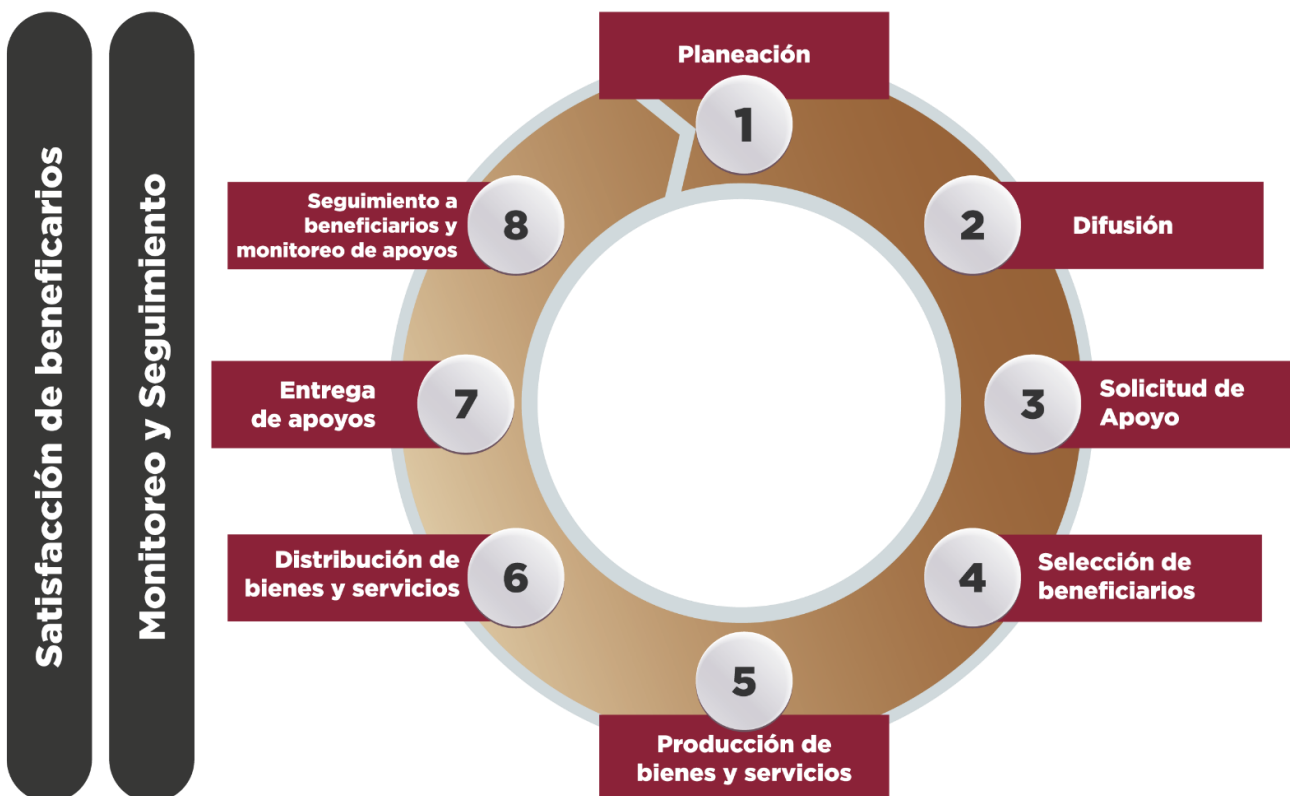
Satisfacción de beneficarios

Monitoreo y Seguimiento

Planeación
1

2
Difusión

3
Solicitud de Apoyo

4
Selección de beneficiarios

5
Producción de bienes y servicios

Distribución de bienes y servicios
6

Entrega de apoyos
7

Seguimiento a beneficiarios y monitoreo de apoyos
8